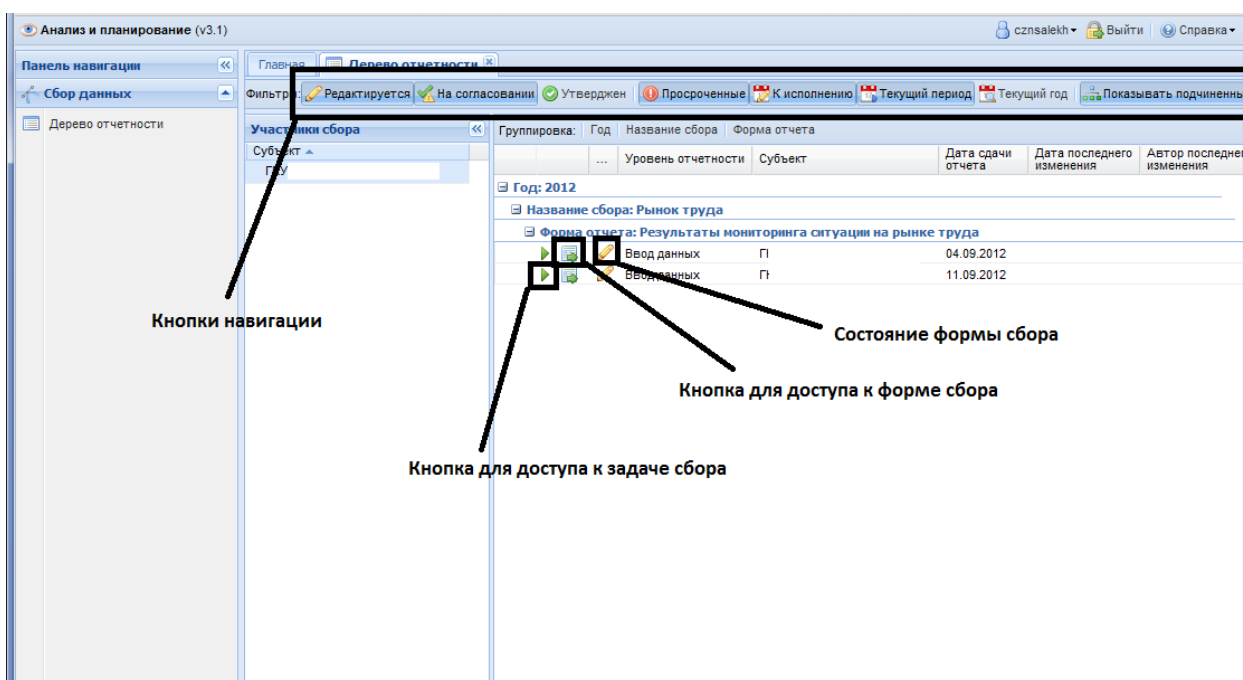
Анализ и планирование (v3.1)

cznsalekh Выйти Справка

Панель навигации

Сбор данных

Дерево отчетности

Главная Дерево отчетности

Фильтры: Редактируется На согласовании Утвержден Просроченные К исполнению Текущий период Текущий год Показывать подчиненны

Участники сбора

Субъект

ГКУ

Группировка: Год Название сбора Форма отчета

| | ... | Уровень отчетности | Субъект | Дата сдачи отчета | Дата последнего изменения | Автор последнего изменения |
|---|---|---|---|---|---|---|

Год: 2012

Название сбора: Рынок труда

Форма отчета: Результаты мониторинга ситуации на рынке труда

Ввод данных Г 04.09.2012

Ввод данных Г 11.09.2012

Кнопки навигации

Состояние формы сбора

Кнопка для доступа к форме сбора

Кнопка для доступа к задаче сбора